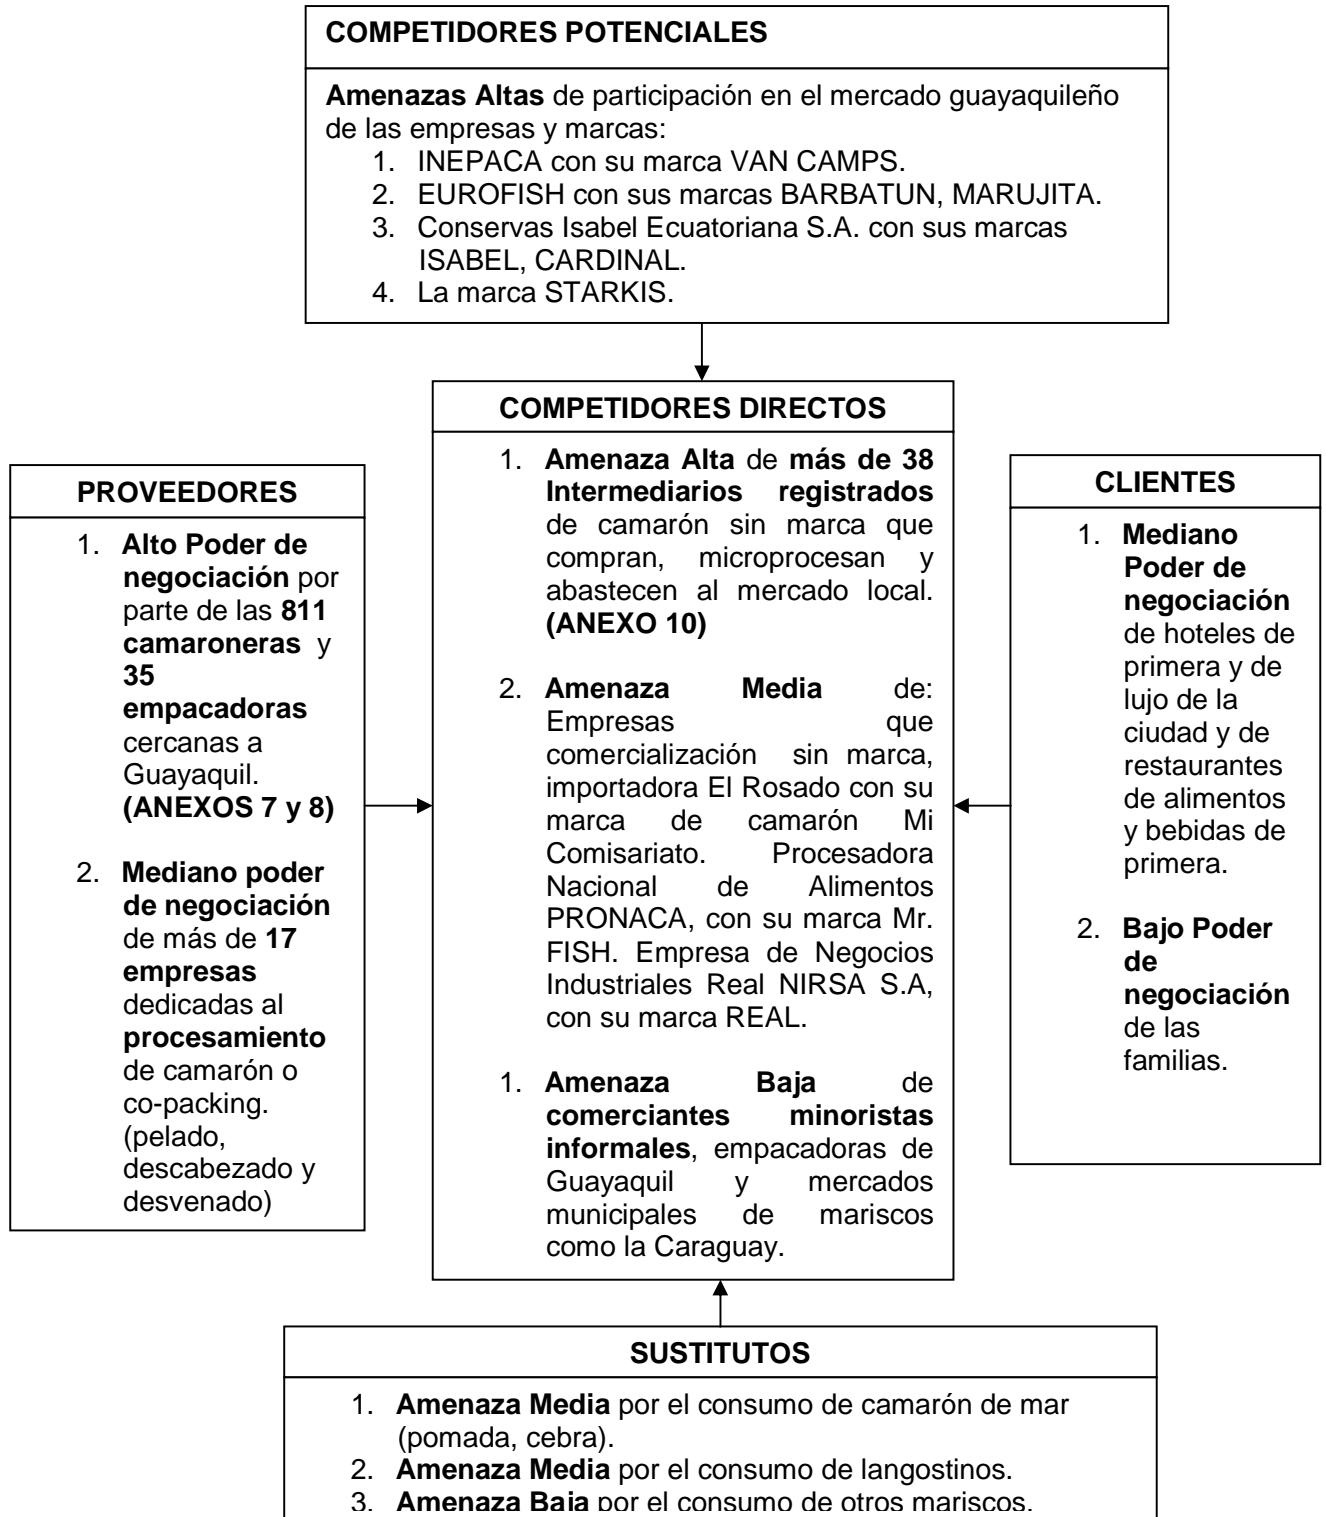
COMPETIDORES POTENCIALES

Amenazas Altas de participación en el mercado guayaquileño de las empresas y marcas:
1. INEPACA con su marca VAN CAMPS.
2. EUROFISH con sus marcas BARBATUN, MARUJITA.
3. Conservas Isabel Ecuatoriana S.A. con sus marcas ISABEL, CARDINAL.
4. La marca STARKIS.

PROVEEDORES

1. Alto Poder de negociación por parte de las 811 camaroneras y 35 empacadoras cercanas a Guayaquil. (ANEXOS 7 y 8)

2. Mediano poder de negociación de más de 17 empresas dedicadas al procesamiento de camarón o co-packing. (pelado, descabezado y desvenado)

COMPETIDORES DIRECTOS

1. Amenaza Alta de más de 38 Intermediarios registrados de camarón sin marca que compran, microprocesan y abastecen al mercado local. (ANEXO 10)

2. Amenaza Media de: Empresas que comercialización sin marca, importadora El Rosado con su marca de camarón Mi Comisariato. Procesadora Nacional de Alimentos PRONACA, con su marca Mr. FISH. Empresa de Negocios Industriales Real NIRSA S.A, con su marca REAL.

1. Amenaza Baja de comerciantes minoristas informales, empacadoras de Guayaquil y mercados municipales de mariscos como la Caraguay.

CLIENTES

1. Mediano Poder de negociación de hoteles de primera y de lujo de la ciudad y de restaurantes de alimentos y bebidas de primera.

2. Bajo Poder de negociación de las familias.

SUSTITUTOS

1. Amenaza Media por el consumo de camarón de mar (pomada, cebra).
2. Amenaza Media por el consumo de langostinos.
3. Amenaza Baja por el consumo de otros mariscos.